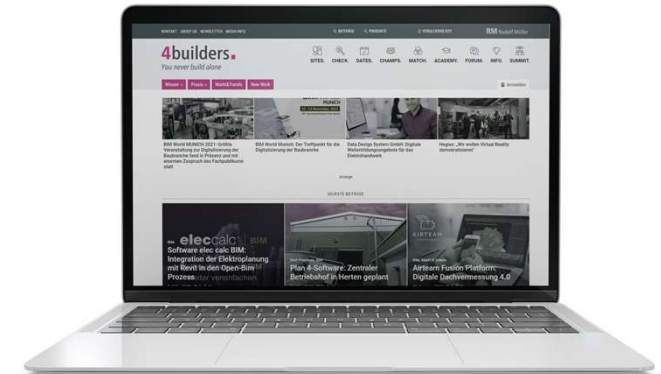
KONTAKT ABOUT US NEWSLETTER MEDIA INFO

BEITRÄGE PRODUKTE VERBLEIBENDE BIM Rudolf Müller

4builders.
You never build alone

SITES. CHECK. DATES. CHAMPS. MATCH. ACADEMY. FORUM. INFO. SUMMIT.

Wissen Praxis Markt&Trends New Work

Anmelden

BIM World MUNICH 2021: Größte Veranstaltung zur Digitalisierung der Baubranche fand in Präsenz und mit enormem Zuspruch des Fachpublikums statt

BIM World Munich: Der Treffpunkt für die Digitalisierung der Baubranche

Data Design System GmbH: Digitale Weiterbildungsangebote für das Elektrohandwerk

Hegias: „Wir wollen Virtual Reality demokratisieren"

Anzeige

NEUESTE BEITRÄGE

elec calc BIM
Software elec calc BIM: Integration der Elektroplanung mit Revit in den Open-Bim Prozess

Plan 4-Software: Zentraler Betriebshof in Herten geplant

AIRTEAM
Airteam Fusion Platform: Digitale Dachvermessung 4.0